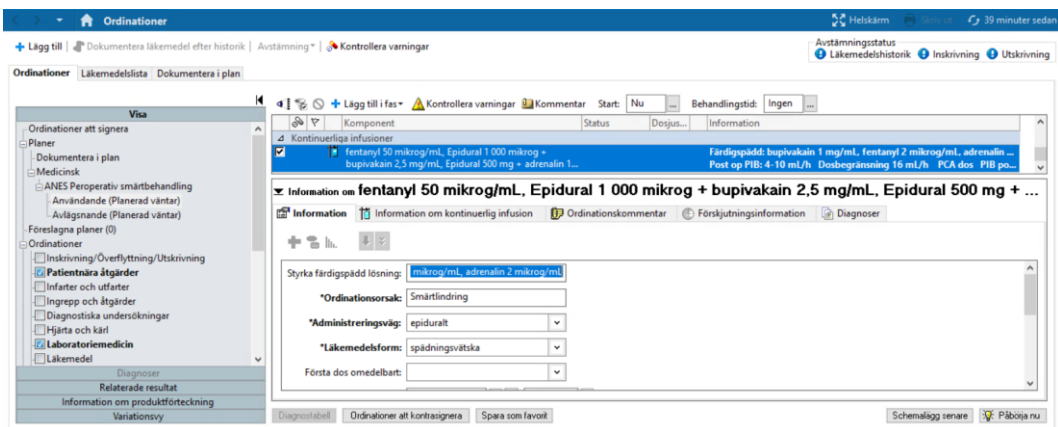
Ordinationer

Helskärm Skriv ut 39 minuter sedan

Lägg till | Dokumentera läkemedel efter historik | Avstämning | Kontrollera varningar

Avstämningsstatus
Läkemedelshistorik Inskrivning Utskrivning

Ordinationer | Läkemedelslista | Dokumentera i plan

Visa
Ordinationer att signera
Planer
Dokumentera i plan
Medicinsk
ANES Peroperativ smärtbehandling
Användande (Planerad väntar)
Avlägsnande (Planerad väntar)
Föreslagna planer (0)
Ordinationer
Inskrivning/Överflyttning/Utskrivning
Patientnära åtgärder
Infarter och utfarter
Ingrepp och åtgärder
Diagnostiska undersökningar
Hjärta och kärl
Laboratoriemedicin
Läkemedel
Diagnoser
Relaterade resultat
Information om produktförteckning
Variationsvy

Lägg till i fas | Kontrollera varningar | Kommentar | Start: Nu | Behandlingstid: Ingen

| | | Komponent | Status | Dosjus... | Information |
|---|---|---|---|---|---|
| Kontinuerliga infusioner | | | | | |
| ☑ | | fentanyl 50 mikrog/mL, Epidural 1 000 mikrog + bupivakain 2,5 mg/mL, Epidural 500 mg + adrenalin 1... | | | Färdigspädd: bupivakain 1 mg/mL, fentanyl 2 mikrog/mL, adrenalin ... Post op PIB: 4-10 mL/h Dosbegränsning 16 mL/h PCA dos PIB po... |

Information om fentanyl 50 mikrog/mL, Epidural 1 000 mikrog + bupivakain 2,5 mg/mL, Epidural 500 mg + ...

Information | Information om kontinuerlig infusion | Ordinationskommentar | Förskjutningsinformation | Diagnoser

Styrka färdigspädd lösning: mikrog/mL, adrenalin 2 mikrog/mL
*Ordinationsorsak: Smärtlindring
*Administreringsväg: epiduralt
*Läkemedelsform: spädningsvätska
Första dos omedelbart:

Diagnostabell | Ordinationer att kontrasignera | Spara som favorit | Schemalägg senare | Påbörja nu